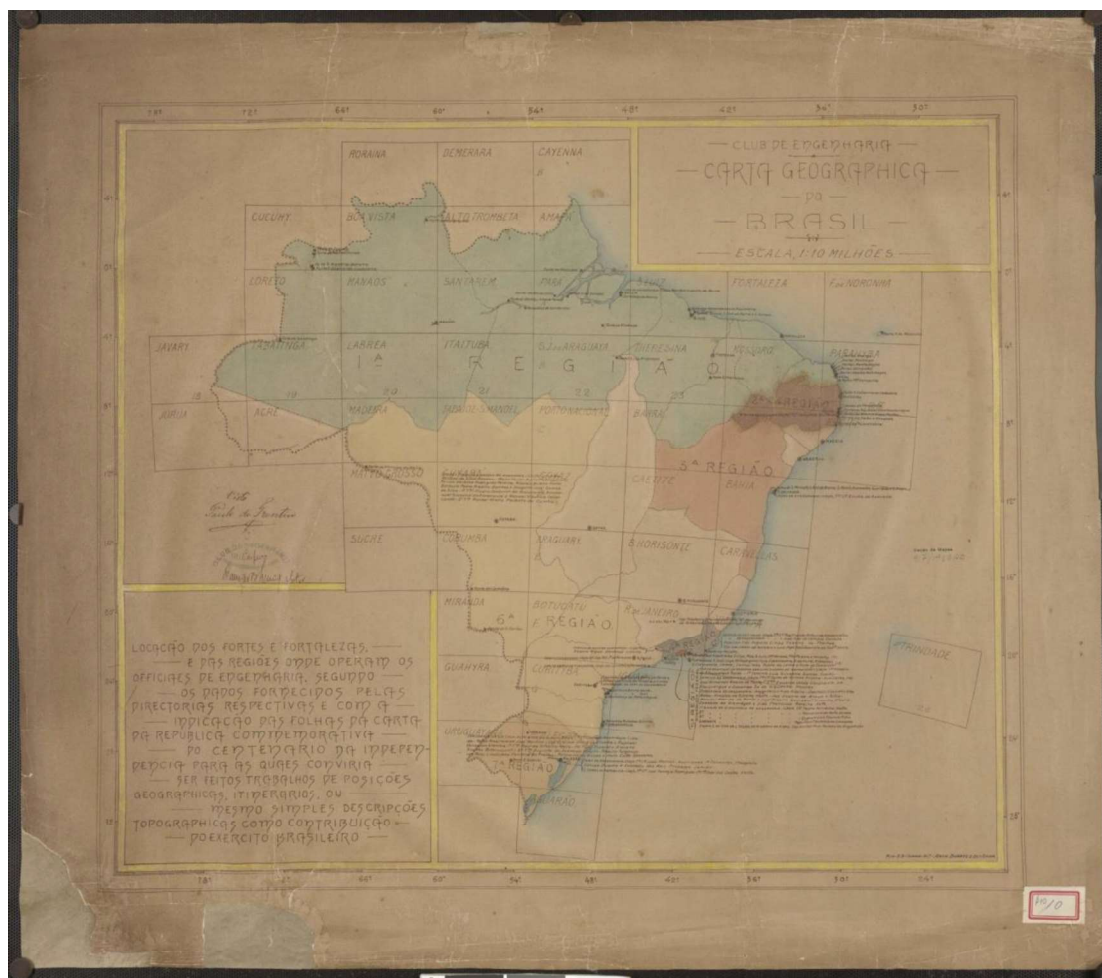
CLUB DE ENGENHARIA
CARTA GEOGRAPHICA
DO
BRASIL
ESCALA, 1:10 MILHÕES

78° 72° 66° 60° 54° 48° 42° 36° 30°

RORAINA
DEMERARA
CAYENNA
CUCUHY
BOA VISTA
ALTO TROMBETA
AMAPÁ
COREEO
MANAOS
SANTAREM
PARÁ
FORTALEZA
F. de NORONHA
JAVARY
TABATINGA
LABREA
ITAITUBA
S. J. do ARAGUAYA
THEREZINA
PARAHIBA
1ª
REGIÃO
20
21
22
23
18
19
JURUA
ACRE
MADEIRA
PORTO NACIONAL
BARRA
2ª REGIÃO
3ª REGIÃO
MATTO GROSSO
CUYABÁ
GOYAZ
CAETITE
BAHIA
SERRE
CORUMBA
ARAGUARY
B. HORISONTE
CARAVELLAS
MIRANDA
BOTUCATÚ
R. de JANEIRO
6ª
REGIÃO
GUAHYRA
CURITYBA
URUGUAYANA
7ª REGIÃO
JAGUARÃO
TRINDADE

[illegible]

LOCAÇÃO DOS FORTES E FORTALEZAS, E DAS REGIÕES ONDE OPERAM OS OFFICIAES DE ENGENHARIA, SEGUNDO OS DADOS FORNECIDOS PELAS DIRECTORIAS RESPECTIVAS E COM A INDICAÇÃO DAS FOLHAS DA CARTA DA REPUBLICA COMMEMORATIVA DO CENTENARIO DA INDEPENDENCIA PARA AS QUAES CONVIRIA SER FEITOS TRABALHOS DE POSIÇÕES GEOGRAPHICAS, ITINERARIOS, OU MESMO SIMPLES DESCRIPÇÕES TOPOGRAPHICAS COMO CONTRIBUIÇÃO DO EXERCITO BRASILEIRO

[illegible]

ARC 010